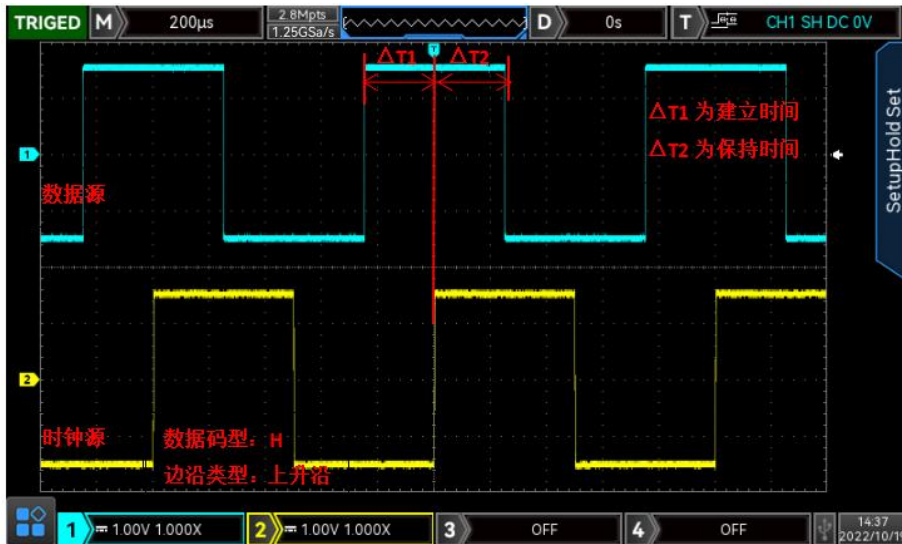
TRIGED M 200μs 2.8Mpts 1.25GSa/s D 0s T CH1 SH DC 0V

ΔT1 ΔT2

ΔT1 为建立时间
ΔT2 为保持时间

SetupHold Set

1
数据源

2
时钟源
数据码型：H
边沿类型：上升沿

1 1.00V 1.000X 2 1.00V 1.000X 3 OFF 4 OFF 14:37 2022/10/1